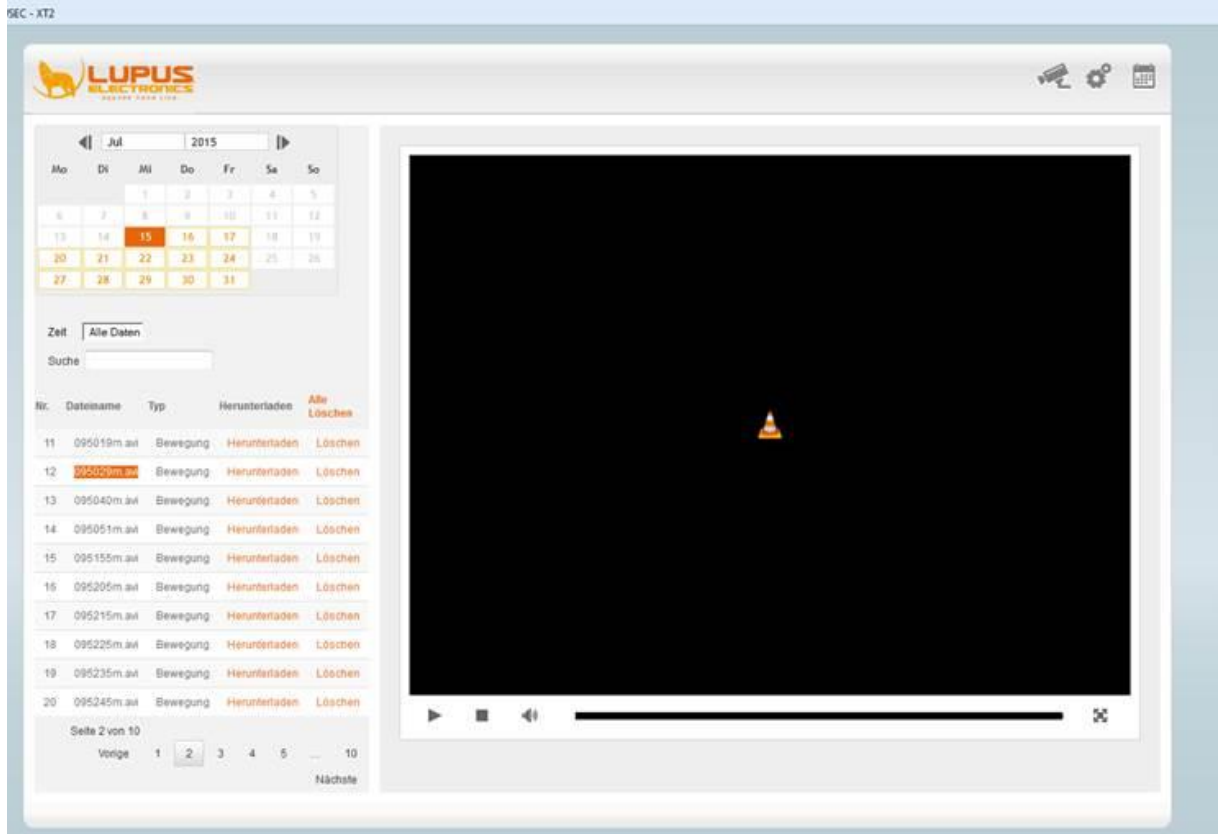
SEC - XT2

LUPUS ELECTRONICS

Jul 2015

| Mo | Di | Mi | Do | Fr | Sa | So |
|---|---|---|---|---|---|---|
| | | 1 | 2 | 3 | 4 | 5 |
| 6 | 7 | 8 | 9 | 10 | 11 | 12 |
| 13 | 14 | 15 | 16 | 17 | 18 | 19 |
| 20 | 21 | 22 | 23 | 24 | 25 | 26 |
| 27 | 28 | 29 | 30 | 31 | | |

Zeit Alle Daten

Suche

| Nr. | Dateiname | Typ | Herunterladen | Alle Löschen |
|---|---|---|---|---|
| 11 | 095019m.avi | Bewegung | Herunterladen | Löschen |
| 12 | 095029m.avi | Bewegung | Herunterladen | Löschen |
| 13 | 095040m.avi | Bewegung | Herunterladen | Löschen |
| 14 | 095051m.avi | Bewegung | Herunterladen | Löschen |
| 15 | 095155m.avi | Bewegung | Herunterladen | Löschen |
| 16 | 095205m.avi | Bewegung | Herunterladen | Löschen |
| 17 | 095215m.avi | Bewegung | Herunterladen | Löschen |
| 18 | 095225m.avi | Bewegung | Herunterladen | Löschen |
| 19 | 095235m.avi | Bewegung | Herunterladen | Löschen |
| 20 | 095245m.avi | Bewegung | Herunterladen | Löschen |

Seite 2 von 10

Vorige 1 2 3 4 5 ... 10

Nächste